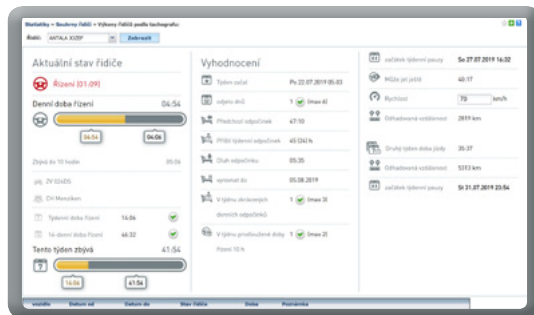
Statistiky » Soubory řidičů » Výkony řidičů podle tachografu

Řidič: HATALA JOZEF Zobrazit

Aktuální stav řidiče

Řízení (01:09)

Denní doba řízení 04:54

04:54

04:06

Zbývá do 10 hodin 05:06

2Y 02685

CH Mercedes

Týdenní doba řízení 14:06

14 denní doba řízení 46:32

Tento týden zbývá 41:54

14:06

41:54

Vyhodnocení

Týden začal Po 22.07.2019 05:03

odpočinků 1 (max 4)

Předchozí odpočinek 47:10

Příští týdenní odpočinek 45:(24) h

Druh odpočinku 05:35

opožděn do 05.08.2019

V týdnu zkrácených denních odpočinků 1 (max 3)

V týdnu prodloužené doby řízení 10 h 1 (max 2)

začátek týdenní pauzy So 27.07.2019 16:32

Může jet ještě 40:17

Rychlost 70 km/h

Odhadovaná vzdálenost 2819 km

Druhý týden doba jízdy 35:37

Odhadovaná vzdálenost 5313 km

začátek týdenní pauzy St 31.07.2019 23:54

vozidlo Datum od Datum do Stav řidiče Doba Poznámka